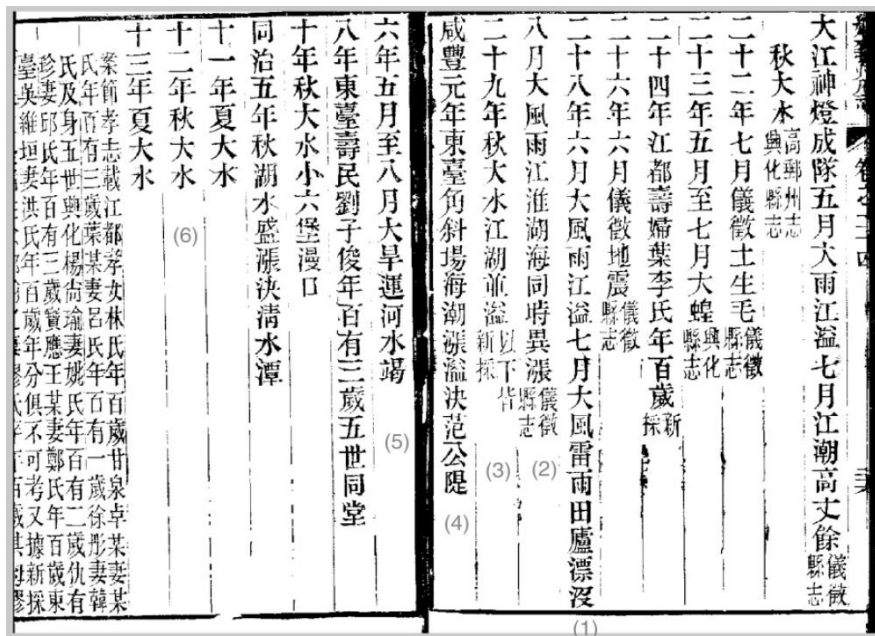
大江神燈成隊五月大雨江溢七月江潮高丈餘儀徵縣志

秋大水高郵州志興化縣志

二十二年七月儀徵土生毛儀徵縣志

二十三年五月至七月大蝗興化縣志

二十四年江都壽婦葉李氏年百歲採新

二十六年六月儀徵地震儀徵縣志

二十八年六月大風雨江溢七月大風雷雨田廬漂沒

八月大風雨江淮湖海同時異漲儀徵縣志

二十九年秋大水江湖並溢以下皆採新

咸豐元年東臺角斜場海潮漲溢決范公隄

六年五月至八月大旱運河水竭

八年東臺壽民劉子俊年百有三歲五世同堂

十年秋大水小六堡漫口

同治五年秋湖水盛漲決清水潭

十一年夏大水

十二年秋大水

十三年夏大水

案前孝志載江都孝女林氏年百歲甘泉卓某妻某氏年百有三歲葉某妻呂氏年百有一歲徐彤妻韓氏及身五世興化楊尚瑜妻姚氏年百有二歲仇有珍妻邱氏年百有三歲寶應王某妻鄭氏年百歲東臺吳維垣妻洪氏年百歲年分俱不可考又據新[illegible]

(1)

(2)

(3)

(4)

(5)

(6)